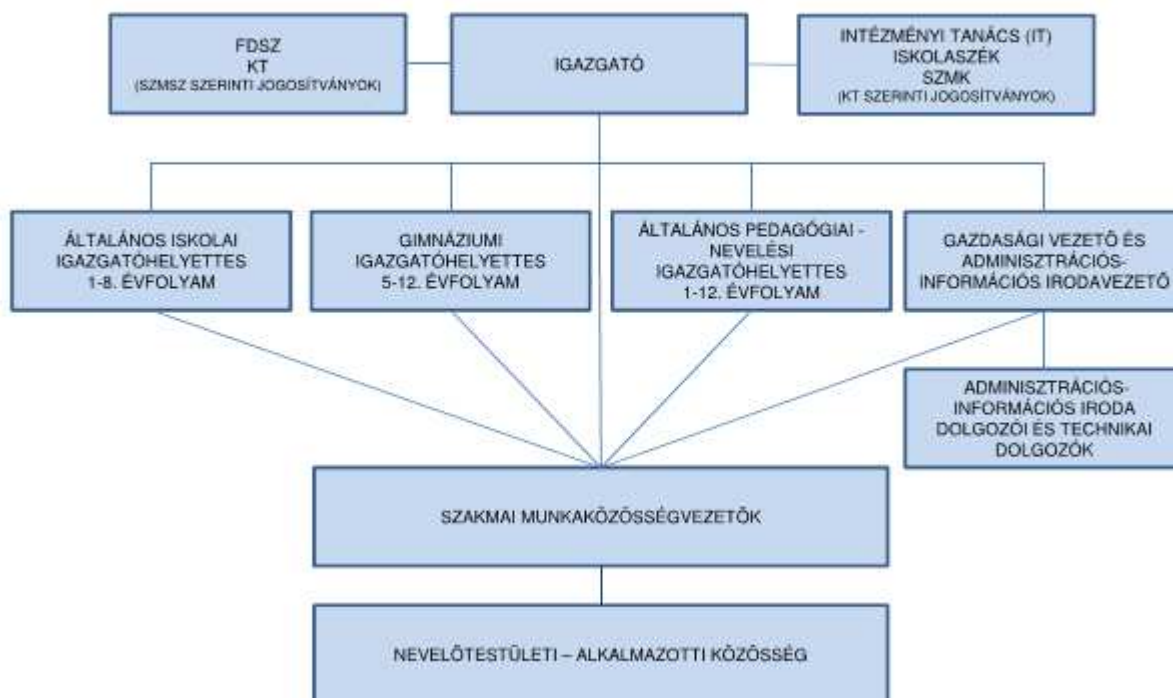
FDSZ
KT
(SZMSZ SZERINTI JOGOSÍTVÁNYOK)

IGAZGATÓ

INTÉZMÉNYI TANÁCS (IT)
ISKOLASZÉK
SZMK
(KT SZERINTI JOGOSÍTVÁNYOK)

ÁLTALÁNOS ISKOLAI IGAZGATÓHELYETTES 1-8. ÉVFOLYAM

GIMNÁZIUMI IGAZGATÓHELYETTES 5-12. ÉVFOLYAM

ÁLTALÁNOS PEDAGÓGIAI - NEVELÉSI IGAZGATÓHELYETTES 1-12. ÉVFOLYAM

GAZDASÁGI VEZETŐ ÉS ADMINISZTRÁCIÓS-INFORMÁCIÓS IRODAVEZETŐ

ADMINISZTRÁCIÓS-INFORMÁCIÓS IRODA DOLGOZÓI ÉS TECHNIKAI DOLGOZÓK

SZAKMAI MUNKAKÖZÖSSÉGVEZETŐK

NEVELŐTESTÜLETI – ALKALMAZOTTI KÖZÖSSÉG